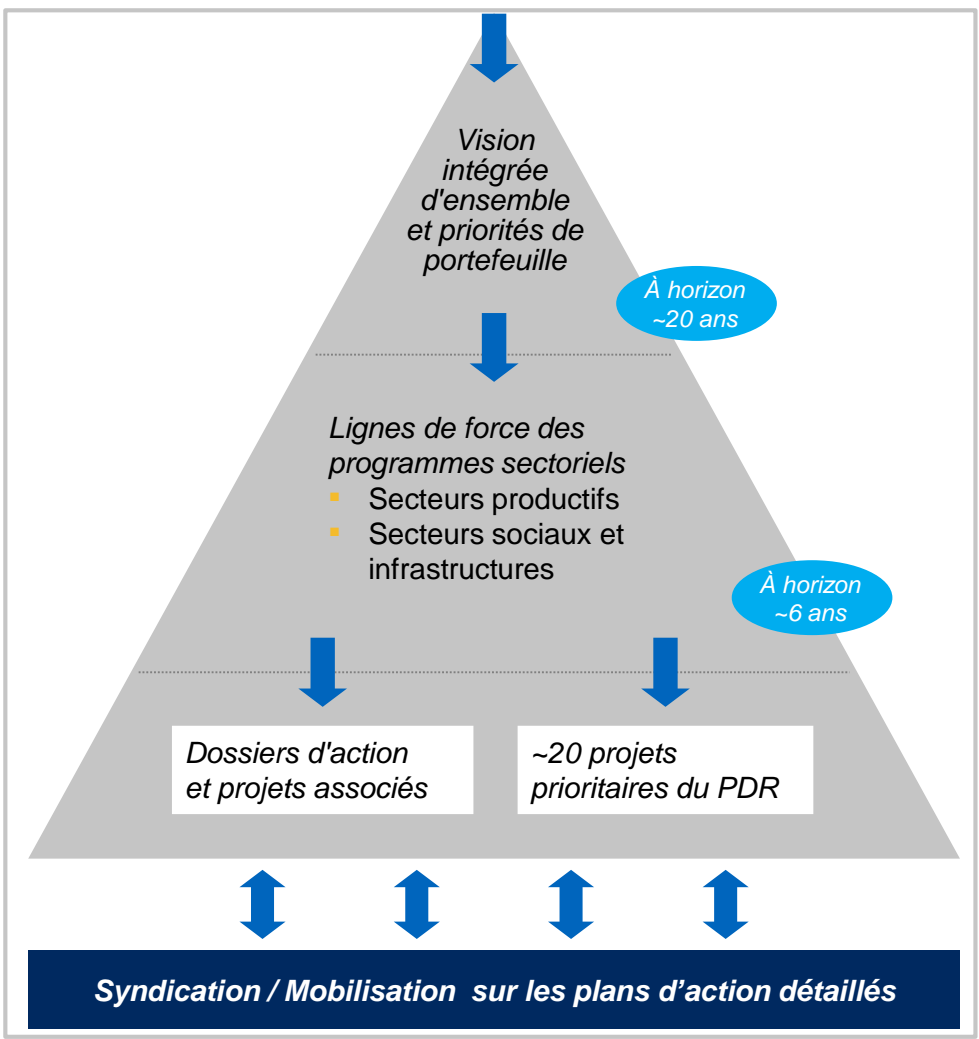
Vision intégrée d'ensemble et priorités de portefeuille

À horizon ~20 ans

Lignes de force des programmes sectoriels
- Secteurs productifs
- Secteurs sociaux et infrastructures

À horizon ~6 ans

Dossiers d'action et projets associés

~20 projets prioritaires du PDR

Syndication / Mobilisation sur les plans d'action détaillés